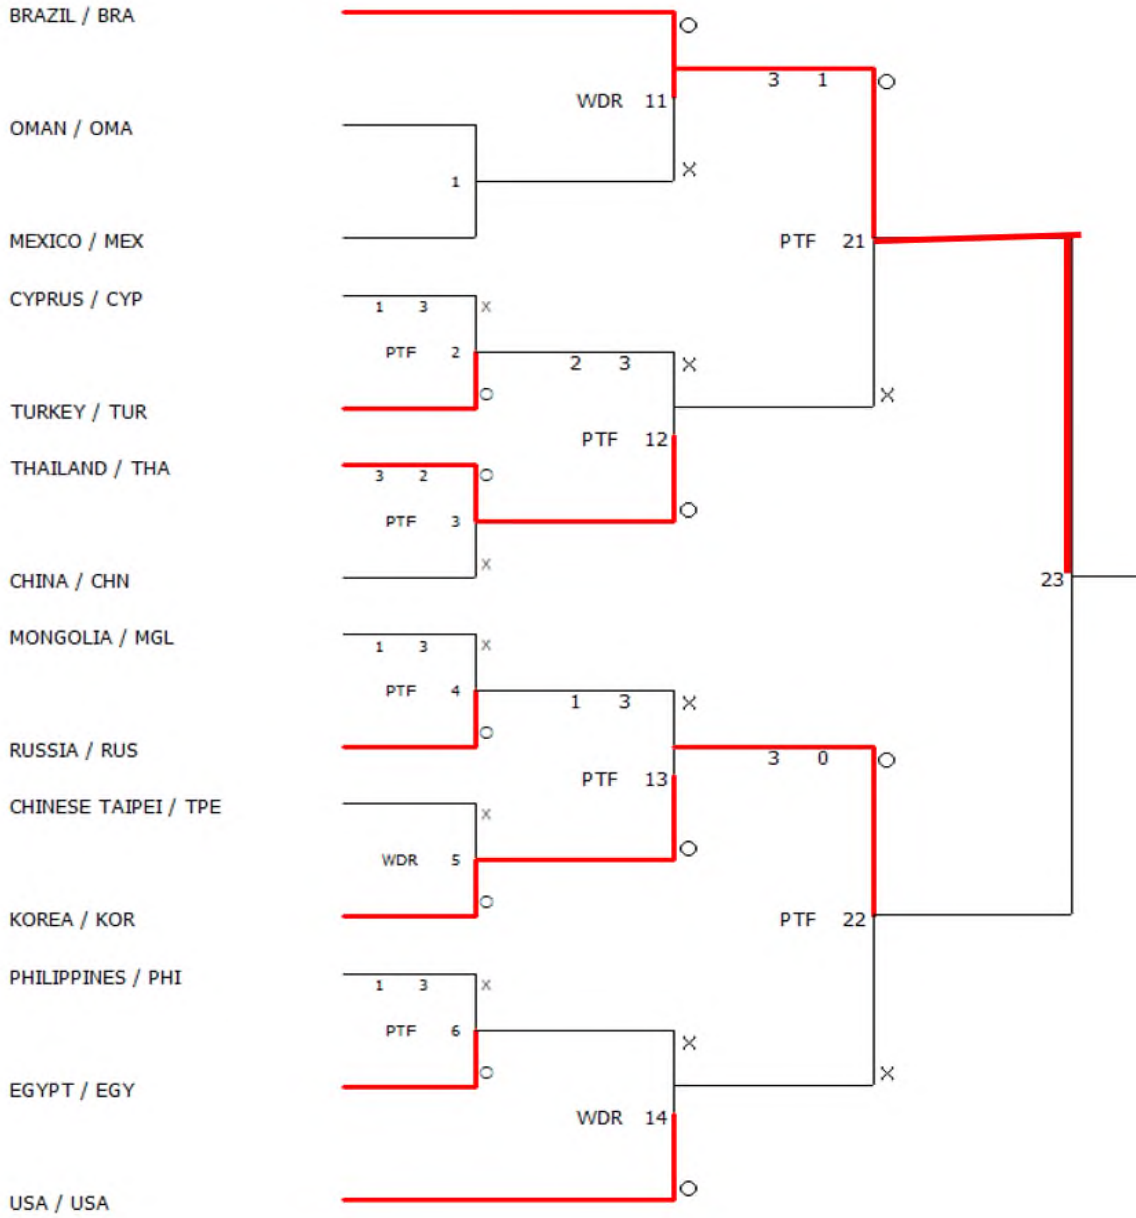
BRAZIL / BRA

OMAN / OMA

MEXICO / MEX

CYPRUS / CYP

TURKEY / TUR

THAILAND / THA

CHINA / CHN

MONGOLIA / MGL

RUSSIA / RUS

CHINESE TAIPEI / TPE

KOREA / KOR

PHILIPPINES / PHI

EGYPT / EGY

USA / USA

1

1 3 × PTF 2 ○

3 2 ○ PTF 3 ×

1 3 × PTF 4 ○

× WDR 5 ○

1 3 × PTF 6 ○

○ WDR 11 ×

2 3 × PTF 12 ○

1 3 × PTF 13 ○

× WDR 14 ○

3 1 ○ PTF 21 ×

3 0 ○ PTF 22 ×

23